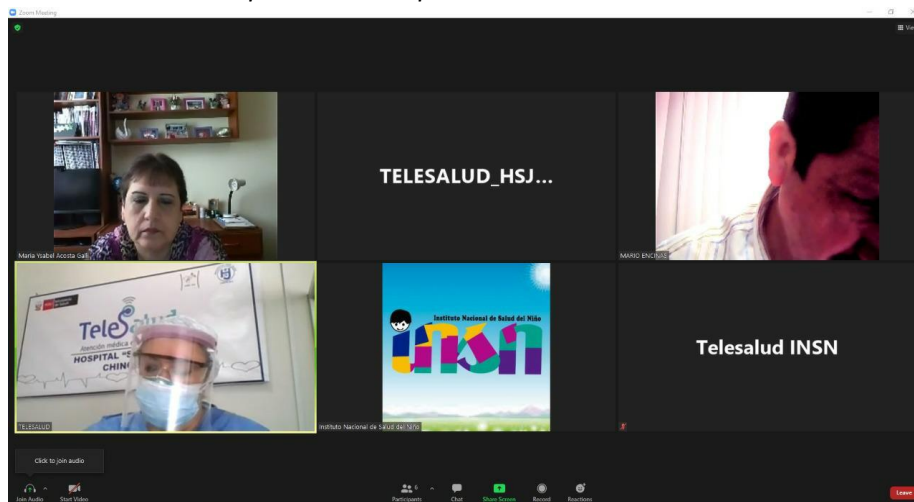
Zoom Meeting

View

María Ysabel Acosta Galli

TELESALUD_HSJ...

MARIO ENCINAS

TeleSalud
Atención médica
HOSPITAL "
CHIN

TELESALUD

Instituto Nacional de Salud del Niño
INSN

Instituto Nacional de Salud del Niño

Telesalud INSN

Click to join audio

Join Audio
Start Video
Participants 6
Chat
Share Screen
Record
Reactions
Leave